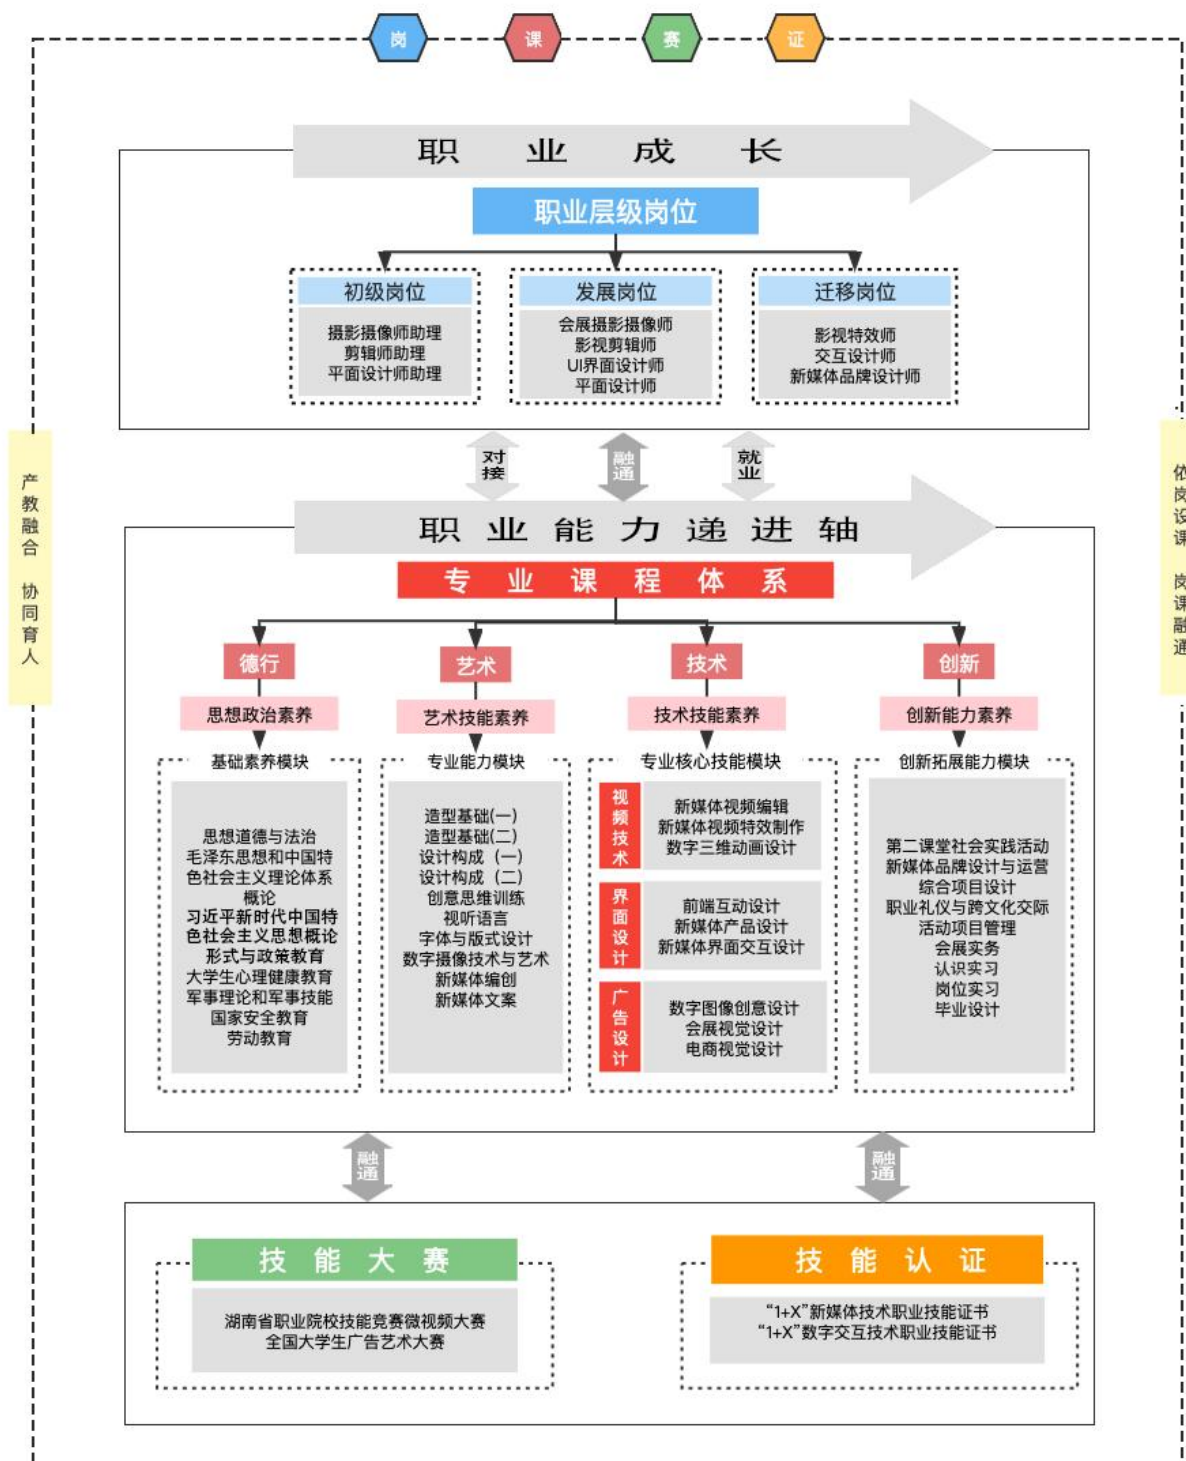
岗 课 赛 证

职 业 成 长

职业层级岗位

初级岗位
摄影摄像师助理
剪辑师助理
平面设计师助理

发展岗位
会展摄影摄像师
影视剪辑师
UI界面设计师
平面设计师

迁移岗位
影视特效师
交互设计师
新媒体品牌设计师

产教融合 协同育人

依岗设课 岗课融通

对接 融通 就业

职 业 能 力 递 进 轴

专 业 课 程 体 系

德行
思想政治素养
基础素养模块
思想道德与法治
毛泽东思想和中国特色社会主义理论体系概论
习近平新时代中国特色社会主义思想概论
形式与政策教育
大学生心理健康教育
军事理论和军事技能
国家安全教育
劳动教育

艺术
艺术技能素养
专业能力模块
造型基础(一)
造型基础(二)
设计构成（一）
设计构成（二）
创意思维训练
视听语言
字体与版式设计
数字摄像技术与艺术
新媒体编创
新媒体文案

技术
技术技能素养
专业核心技能模块
视频技术
新媒体视频编辑
新媒体视频特效制作
数字三维动画设计
界面设计
前端互动设计
新媒体产品设计
新媒体界面交互设计
广告设计
数字图像创意设计
会展视觉设计
电商视觉设计

创新
创新能力素养
创新拓展能力模块
第二课堂社会实践活动
新媒体品牌设计与运营
综合项目设计
职业礼仪与跨文化交际
活动项目管理
会展实务
认识实习
岗位实习
毕业设计

融通 融通

技 能 大 赛
湖南省职业院校技能竞赛微视频大赛
全国大学生广告艺术大赛

技 能 认 证
“1+X”新媒体技术职业技能证书
“1+X”数字交互技术职业技能证书